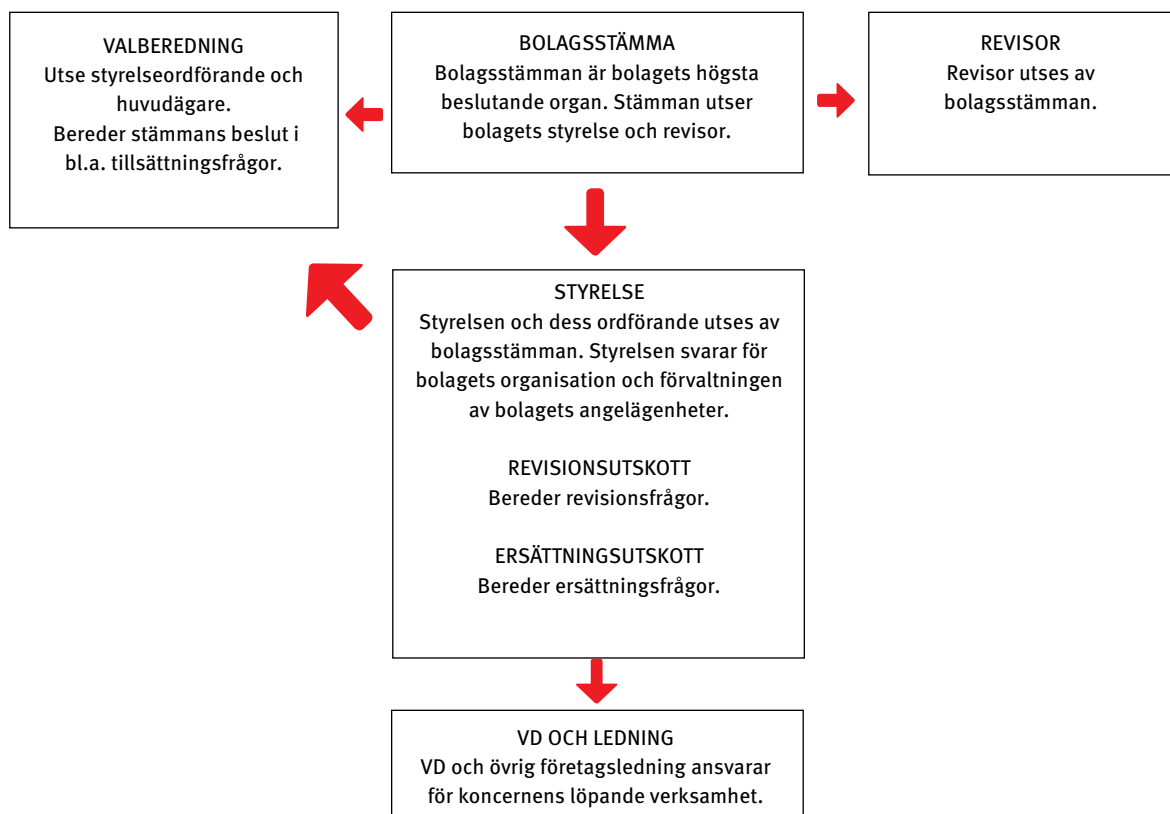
VALBEREDNING
Utse styrelseordförande och huvudägare.
Bereder stämmans beslut i bl.a. tillsättningsfrågor.

BOLAGSSTÄMMA
Bolagsstämman är bolagets högsta beslutande organ. Stämman utser bolagets styrelse och revisor.

REVISOR
Revisor utses av bolagsstämman.

STYRELSE
Styrelsen och dess ordförande utses av bolagsstämman. Styrelsen svarar för bolagets organisation och förvaltningen av bolagets angelägenheter.

REVISIONSUTSKOTT
Bereder revisionsfrågor.

ERSÄTTNINGSUTSKOTT
Bereder ersättningsfrågor.

VD OCH LEDNING
VD och övrig företagsledning ansvarar för koncernens löpande verksamhet.